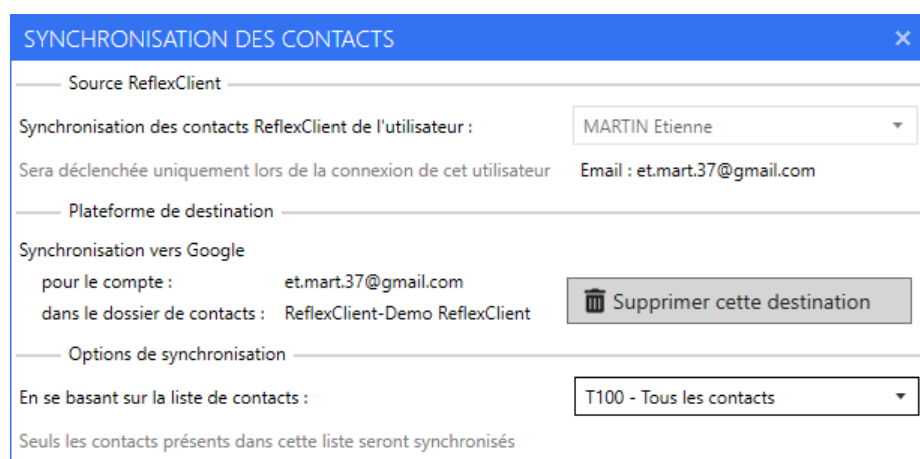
SYNCHRONISATION DES CONTACTS ×

Source ReflexClient

Synchronisation des contacts ReflexClient de l'utilisateur : MARTIN Etienne

Sera déclenchée uniquement lors de la connexion de cet utilisateur Email : et.mart.37@gmail.com

Plateforme de destination

Synchronisation vers Google
pour le compte : et.mart.37@gmail.com
dans le dossier de contacts : ReflexClient-Demo ReflexClient

Supprimer cette destination

Options de synchronisation

En se basant sur la liste de contacts : T100 - Tous les contacts

Seuls les contacts présents dans cette liste seront synchronisés